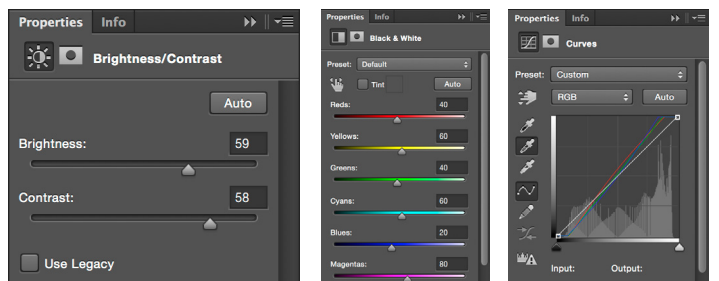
Properties Info

Brightness/Contrast

Auto

Brightness: 59

Contrast: 58

Use Legacy

Properties Info

Black & White

Preset: Default

Tint Auto

Reds: 40

Yellows: 60

Greens: 40

Cyans: 60

Blues: 20

Magentas: 80

Properties Info

Curves

Preset: Custom

RGB Auto

Input: Output: